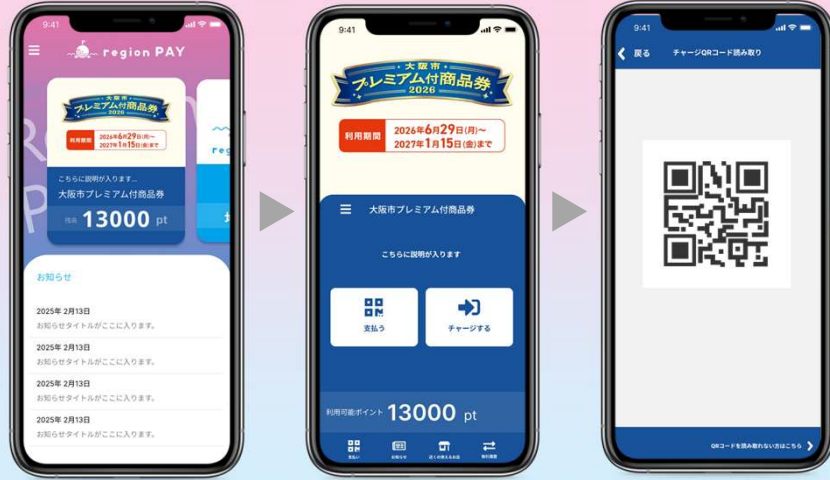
9:41

region PAY

大阪市
プレミアム付商品券
2026

利用期間 2026年6月29日(月)〜 2027年1月15日(金)まで

こちらに説明が入ります...
大阪市プレミアム付商品券
残高 13000 pt

regi

お知らせ

2025年 2月13日
お知らせタイトルがここに入ります。

2025年 2月13日
お知らせタイトルがここに入ります。

2025年 2月13日
お知らせタイトルがここに入ります。

2025年 2月13日
お知らせタイトルがここに入ります。

9:41

大阪市
プレミアム付商品券
2026

利用期間 2026年6月29日(月)〜 2027年1月15日(金)まで

大阪市プレミアム付商品券

こちらに説明が入ります

支払う

チャージする

利用可能ポイント 13000 pt

支払い お知らせ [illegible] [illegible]

9:41

戻る チャージQRコード読み取り

QRコードを読み取れない方はこちら